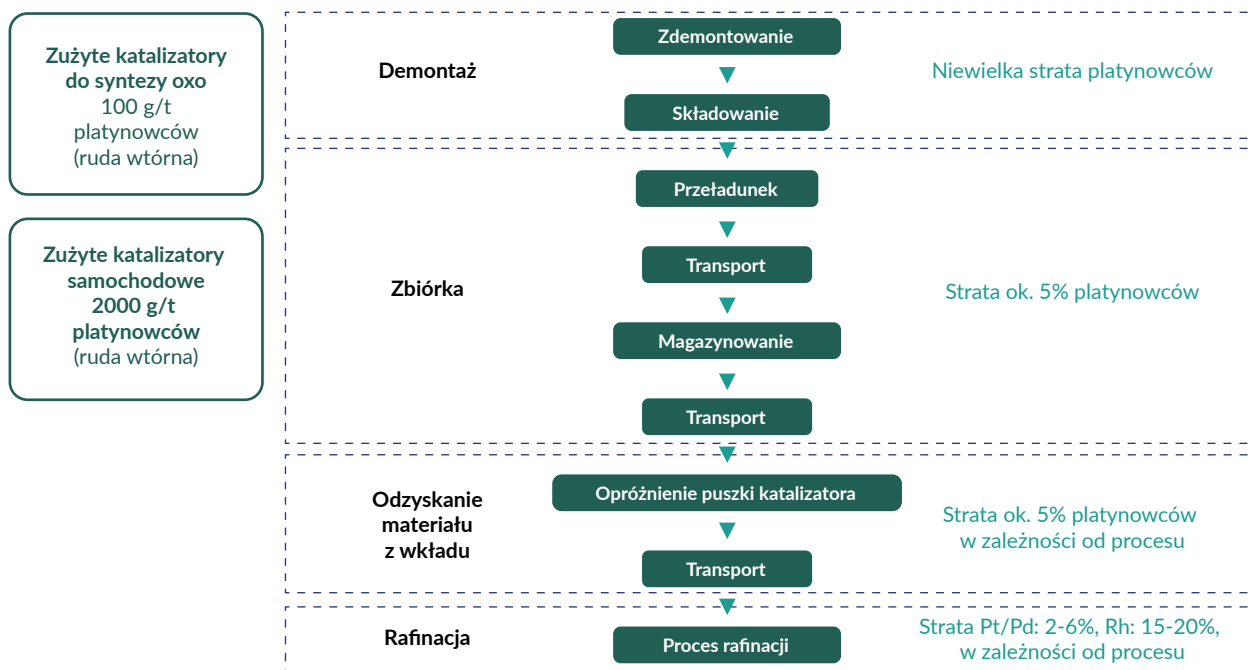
Zużyte katalizatory do syntezy oxo
100 g/t platynowców
(ruda wtórna)

Zużyte katalizatory samochodowe
2000 g/t platynowców
(ruda wtórna)

Demontaż

Zdemontowanie

Składowanie

Niewielka strata platynowców

Zbiórka

Przeładunek

Transport

Magazynowanie

Transport

Strata ok. 5% platynowców

Odzyskanie materiału z wkładu

Opróżnienie puszki katalizatora

Transport

Strata ok. 5% platynowców w zależności od procesu

Rafinacja

Proces rafinacji

Strata Pt/Pd: 2-6%, Rh: 15-20%, w zależności od procesu